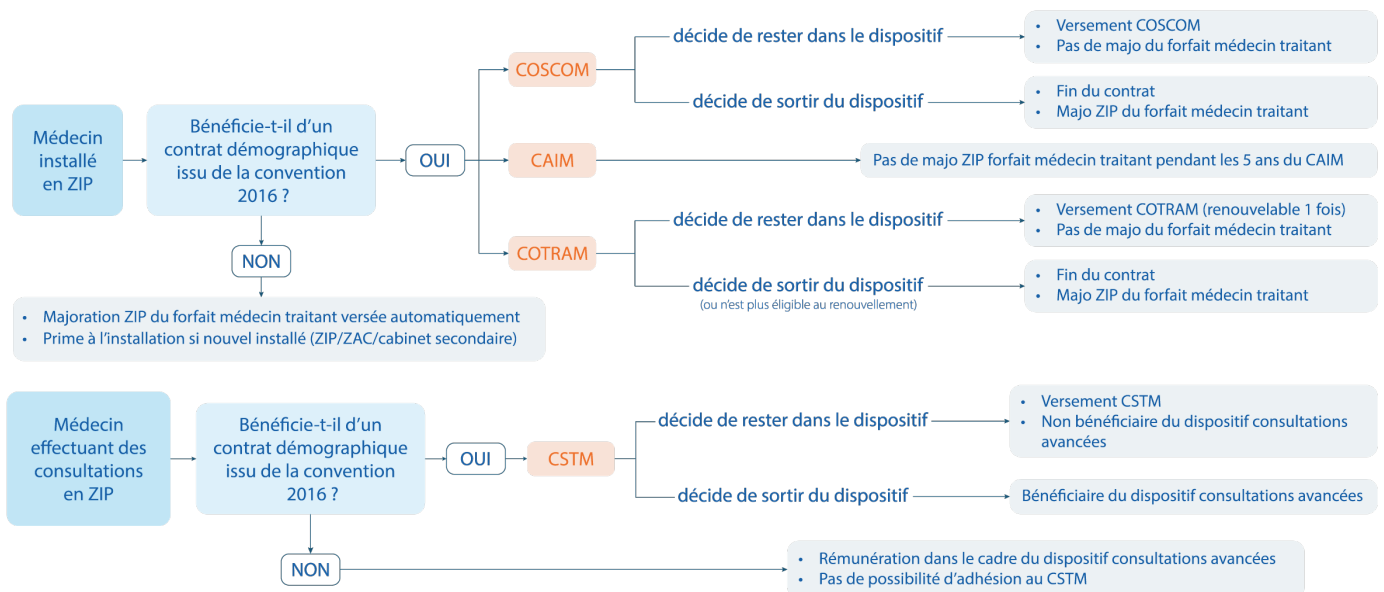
Médecin installé en ZIP

Bénéficie-t-il d'un contrat démographique issu de la convention 2016 ?

OUI

COSCOM

décide de rester dans le dispositif

- Versement COSCOM
- Pas de majo du forfait médecin traitant

décide de sortir du dispositif

- Fin du contrat
- Majo ZIP du forfait médecin traitant

CAIM

Pas de majo ZIP forfait médecin traitant pendant les 5 ans du CAIM

COTRAM

décide de rester dans le dispositif

- Versement COTRAM (renouvelable 1 fois)
- Pas de majo du forfait médecin traitant

décide de sortir du dispositif (ou n'est plus éligible au renouvellement)

- Fin du contrat
- Majo ZIP du forfait médecin traitant

NON

- Majoration ZIP du forfait médecin traitant versée automatiquement
- Prime à l'installation si nouvel installé (ZIP/ZAC/cabinet secondaire)

Médecin effectuant des consultations en ZIP

Bénéficie-t-il d'un contrat démographique issu de la convention 2016 ?

OUI

CSTM

décide de rester dans le dispositif

- Versement CSTM
- Non bénéficiaire du dispositif consultations avancées

décide de sortir du dispositif

Bénéficiaire du dispositif consultations avancées

NON

- Rémunération dans le cadre du dispositif consultations avancées
- Pas de possibilité d'adhésion au CSTM